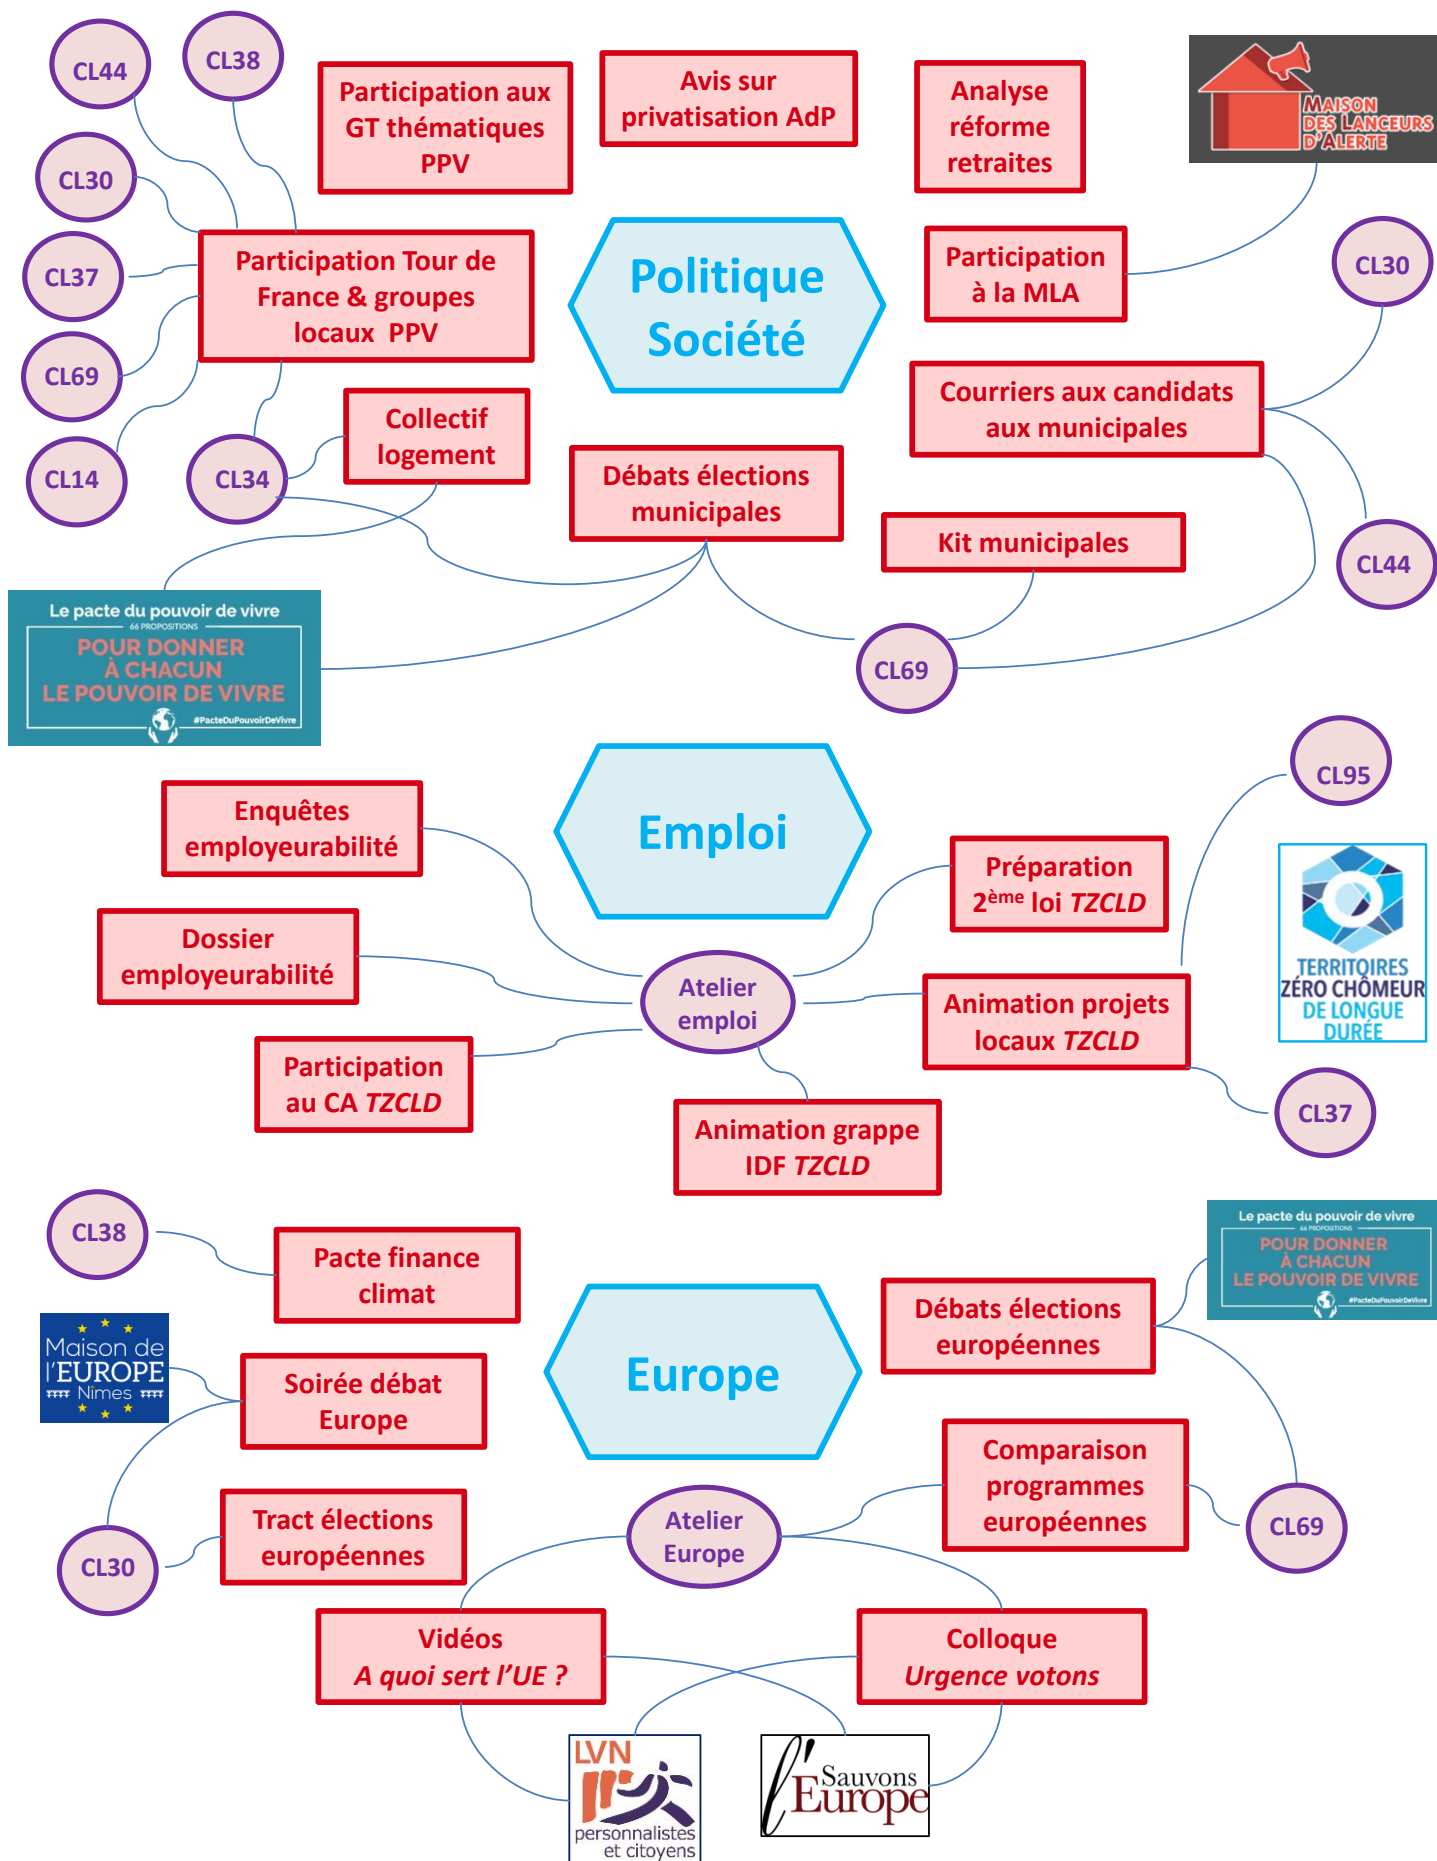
CL44

CL38

Participation aux GT thématiques PPV

Avis sur privatisation AdP

Analyse réforme retraites

MAISON DES LANCEURS D'ALERTE

CL30

CL37

CL69

CL14

Participation Tour de France & groupes locaux PPV

Politique Société

Participation à la MLA

CL30

Courriers aux candidats aux municipales

CL34

Collectif logement

Débats élections municipales

Kit municipales

CL44

Le pacte du pouvoir de vivre
66 PROPOSITIONS
POUR DONNER À CHACUN LE POUVOIR DE VIVRE
#PacteDuPouvoirDeVivre

CL69

Enquêtes employeurabilité

Emploi

CL95

Préparation 2$^{ème}$ loi *TZCLD*

Dossier employeurabilité

Atelier emploi

TERRITOIRES ZÉRO CHÔMEUR DE LONGUE DURÉE

Animation projets locaux *TZCLD*

Participation au CA *TZCLD*

Animation grappe IDF *TZCLD*

CL37

CL38

Pacte finance climat

Le pacte du pouvoir de vivre
66 PROPOSITIONS
POUR DONNER À CHACUN LE POUVOIR DE VIVRE
#PacteDuPouvoirDeVivre

Maison de l'EUROPE Nîmes

Soirée débat Europe

Europe

Débats élections européennes

Comparaison programmes européennes

CL69

CL30

Tract élections européennes

Atelier Europe

Vidéos *A quoi sert l'UE ?*

Colloque *Urgence votons*

LVN personnalistes et citoyens

Sauvons l'Europe